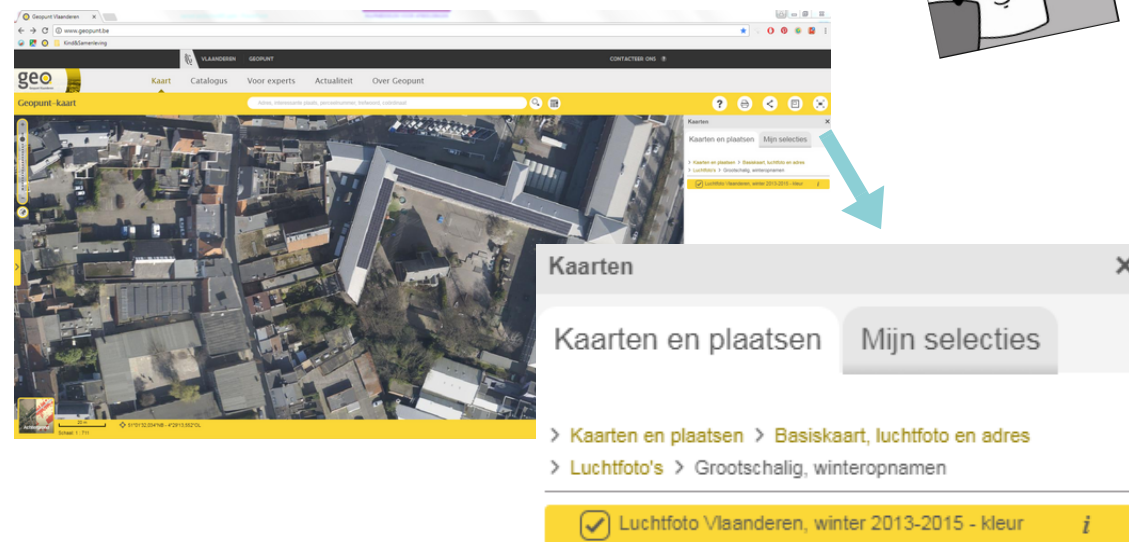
Geopunt Vlaanderen ×

www.geopunt.be

Kind&Samenleving

VLAANDEREN GEOPUNT

CONTACTEER ONS

geo

Kaart Catalogus Voor experts Actualiteit Over Geopunt

Geopunt-kaart

Adres, interessante plaats, perceelnummer, trefwoord, coördinaat

Kaarten ×

Kaarten en plaatsen Mijn selecties

> Kaarten en plaatsen > Basiskaart, luchtfoto en adres
> Luchtfoto's > Grootschalig, winteropnamen

Luchtfoto Vlaanderen, winter 2013-2015 - kleur

20 m

Schaal 1 : 711

51°01'32.554"NB - 4°29'13.952"OL

Kaarten ×

Kaarten en plaatsen Mijn selecties

> Kaarten en plaatsen > Basiskaart, luchtfoto en adres

> Luchtfoto's > Grootschalig, winteropnamen

Luchtfoto Vlaanderen, winter 2013-2015 - kleur i